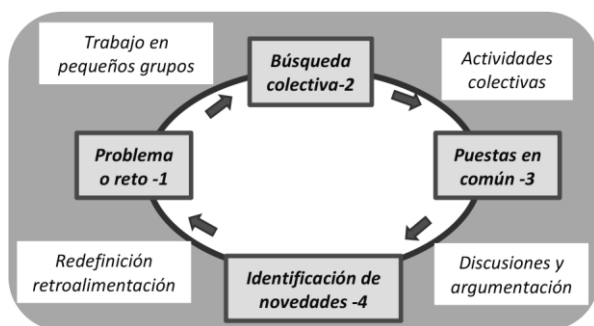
Trabajo en pequeños grupos

Búsqueda colectiva-2

Actividades colectivas

Problema o reto -1

Puestas en común -3

Redefinición retroalimentación

Identificación de novedades -4

Discusiones y argumentación